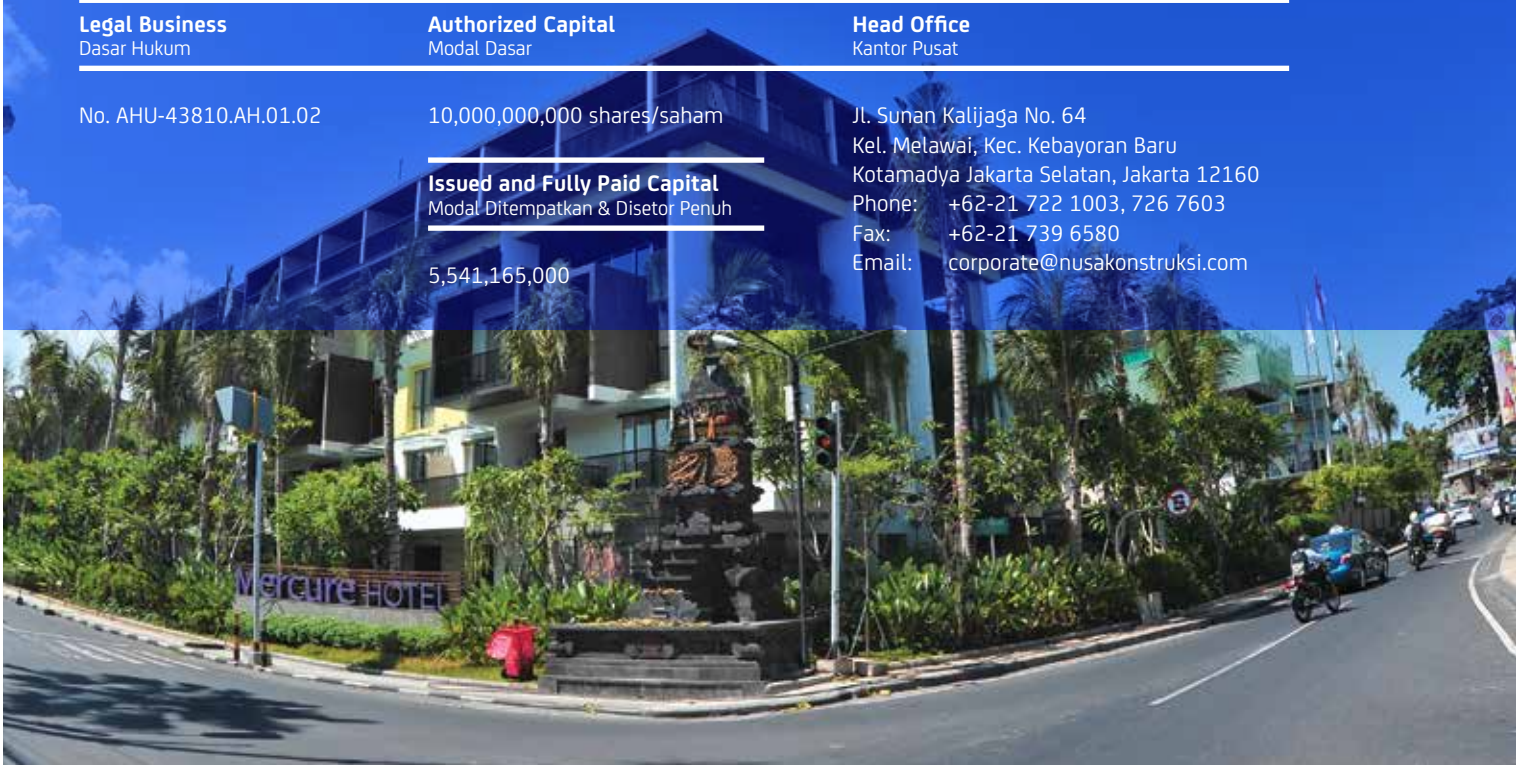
Legal Business
Dasar Hukum

No. AHU-43810.AH.01.02

Authorized Capital
Modal Dasar

10,000,000,000 shares/saham

Issued and Fully Paid Capital
Modal Ditempatkan & Disetor Penuh

5,541,165,000

Head Office
Kantor Pusat

Jl. Sunan Kalijaga No. 64
Kel. Melawai, Kec. Kebayoran Baru
Kotamadya Jakarta Selatan, Jakarta 12160
Phone: +62-21 722 1003, 726 7603
Fax: +62-21 739 6580
Email: corporate@nusakonstruksi.com

Mercure HOTEL